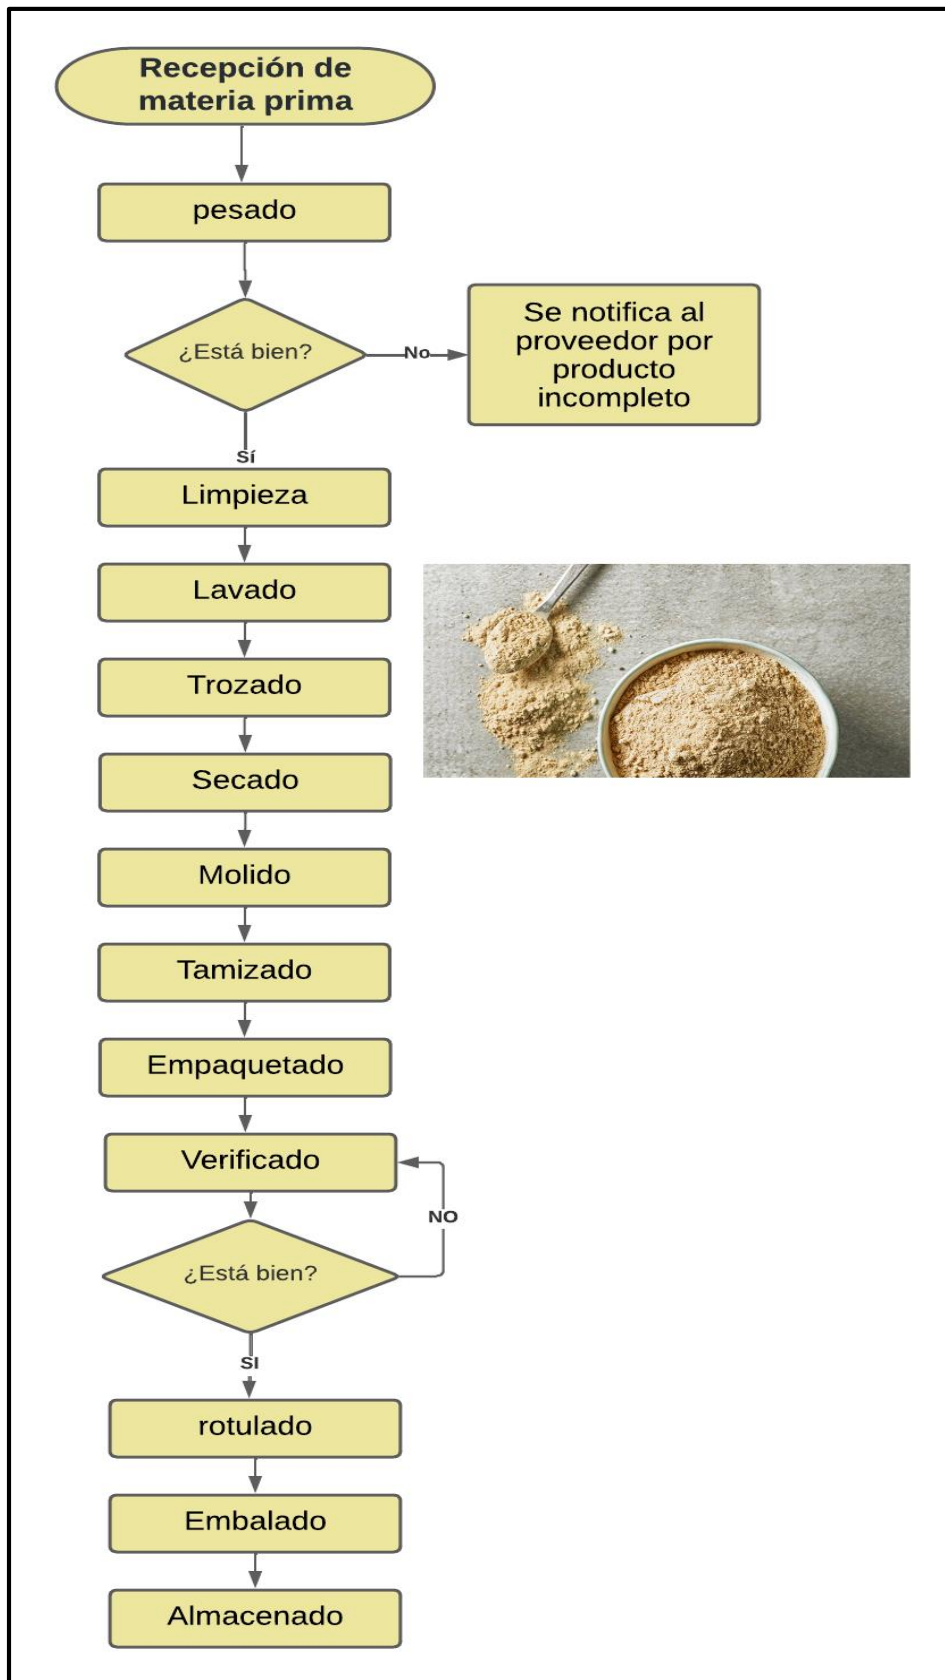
Recepción de materia prima

pesado

¿Está bien?

No

Se notifica al proveedor por producto incompleto

Sí

Limpieza

Lavado

Trozado

Secado

Molido

Tamizado

Empaquetado

Verificado

NO

¿Está bien?

SI

rotulado

Embalado

Almacenado